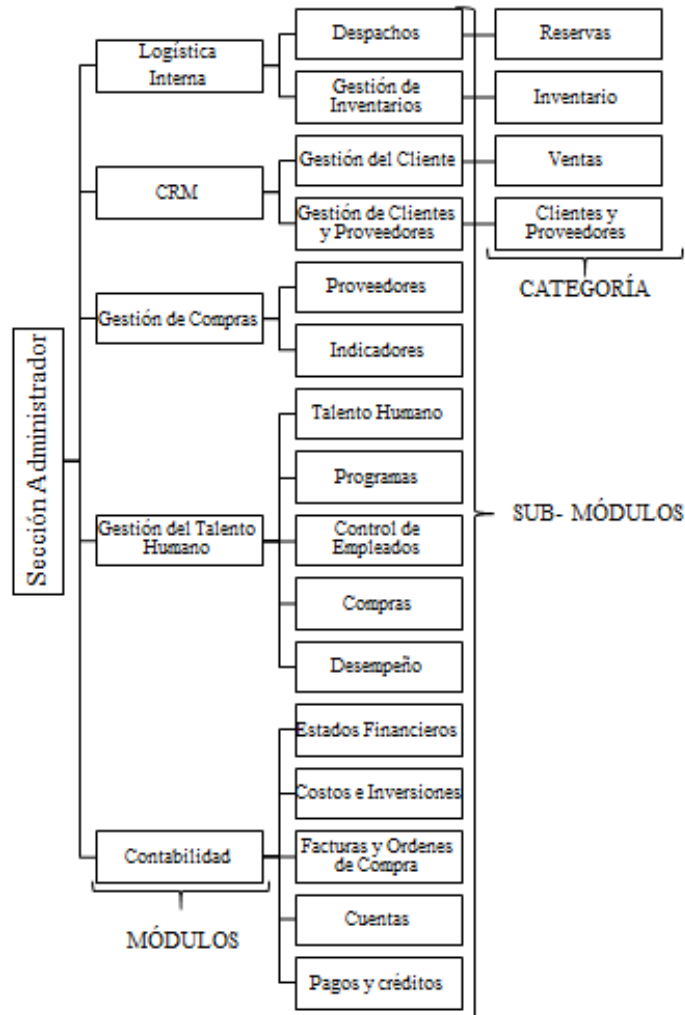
Sección Administrador

Logística Interna

Despachos

Reservas

Gestión de Inventarios

Inventario

CRM

Gestión del Cliente

Ventas

Gestión de Clientes y Proveedores

Clientes y Proveedores

CATEGORÍA

Gestión de Compras

Proveedores

Indicadores

Gestión del Talento Humano

Talento Humano

Programas

Control de Empleados

Compras

Desempeño

SUB- MÓDULOS

Contabilidad

Estados Financieros

Costos e Inversiones

Facturas y Ordenes de Compra

Cuentas

Pagos y créditos

MÓDULOS